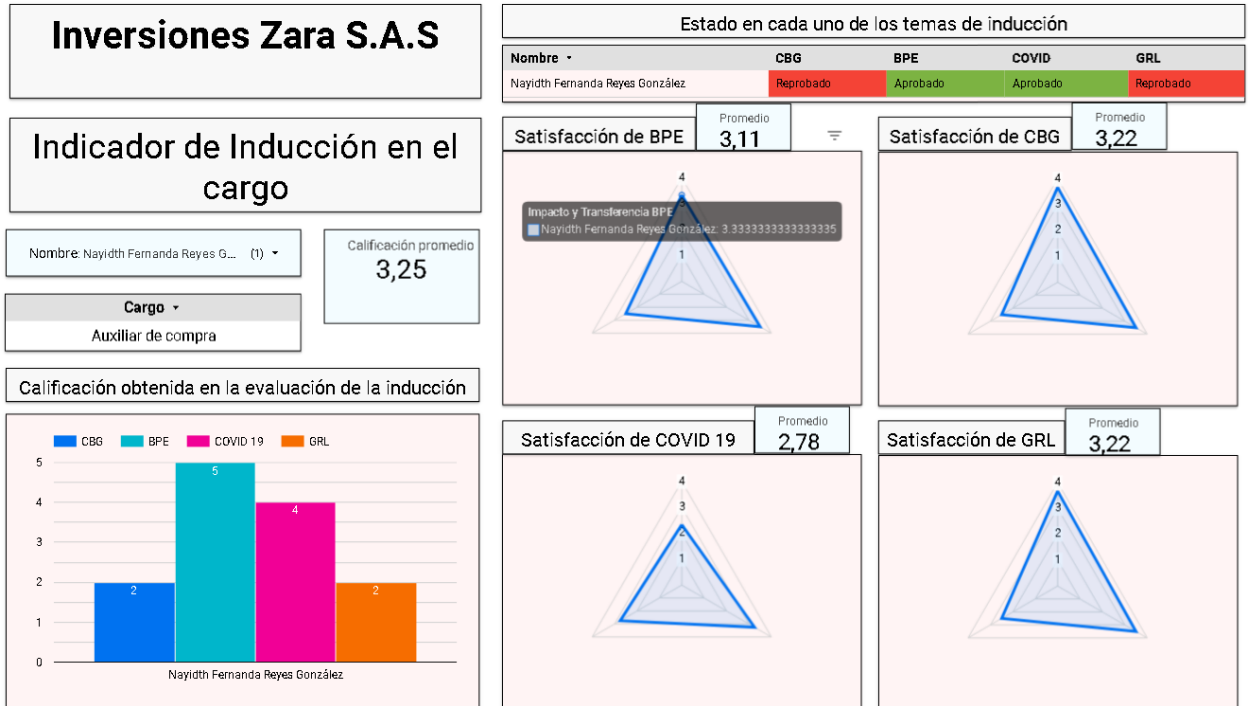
Inversiones Zara S.A.S

Indicador de Inducción en el cargo

Nombre: Nayidth Fernanda Reyes G... (1)

Calificación promedio
3,25

| Cargo |
|---|
| Auxiliar de compra |

Calificación obtenida en la evaluación de la inducción

CBG BPE COVID 19 GRL

5
4
3
2
1
0

2 5 4 2

Nayidth Fernanda Reyes González

Estado en cada uno de los temas de inducción

| Nombre | CBG | BPE | COVID | GRL |
|---|---|---|---|---|
| Nayidth Fernanda Reyes González | Reprobado | Aprobado | Aprobado | Reprobado |

Satisfacción de BPE
Promedio
3,11

4
Impacto y Transferencia BPE
Nayidth Fernanda Reyes González: 3.3333333333333335
1

Satisfacción de CBG
Promedio
3,22

4
3
2
1

Satisfacción de COVID 19
Promedio
2,78

4
3
2
1

Satisfacción de GRL
Promedio
3,22

4
3
2
1